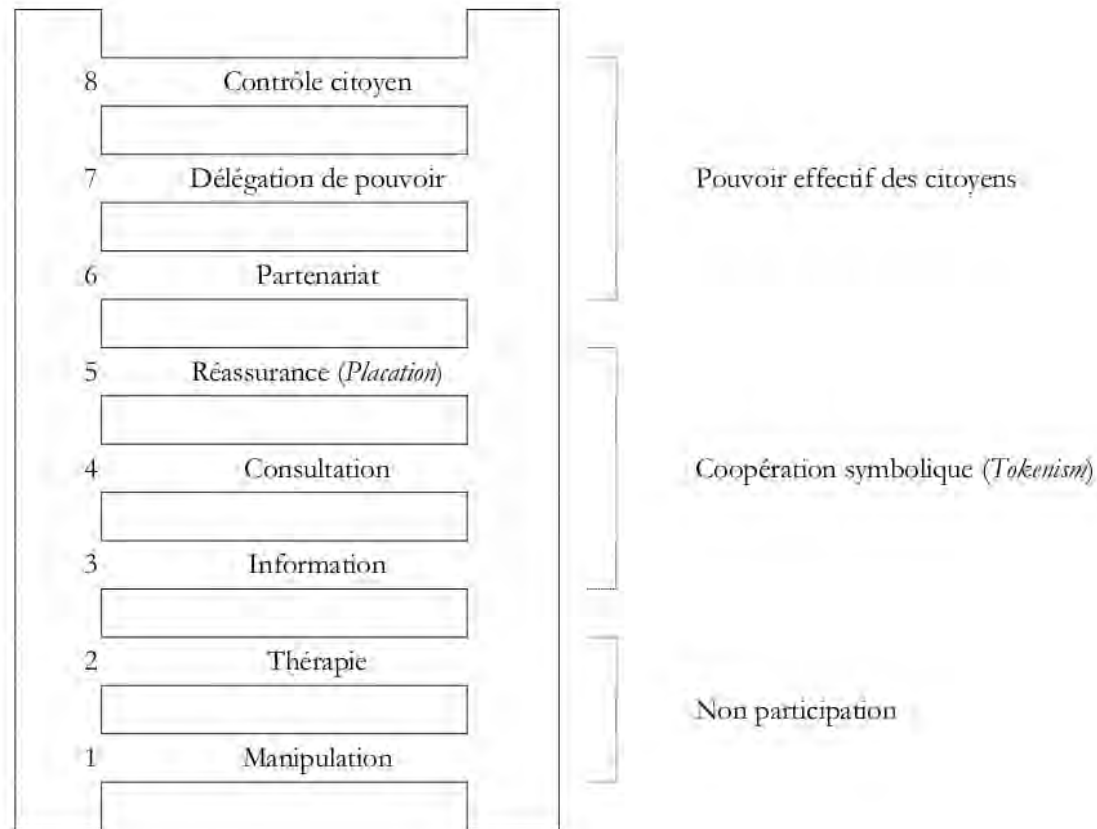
8 Contrôle citoyen

7 Délégation de pouvoir

6 Partenariat

5 Réassurance (*Placation*)

4 Consultation

3 Information

2 Thérapie

1 Manipulation

Pouvoir effectif des citoyens

Coopération symbolique (*Tokenism*)

Non participation